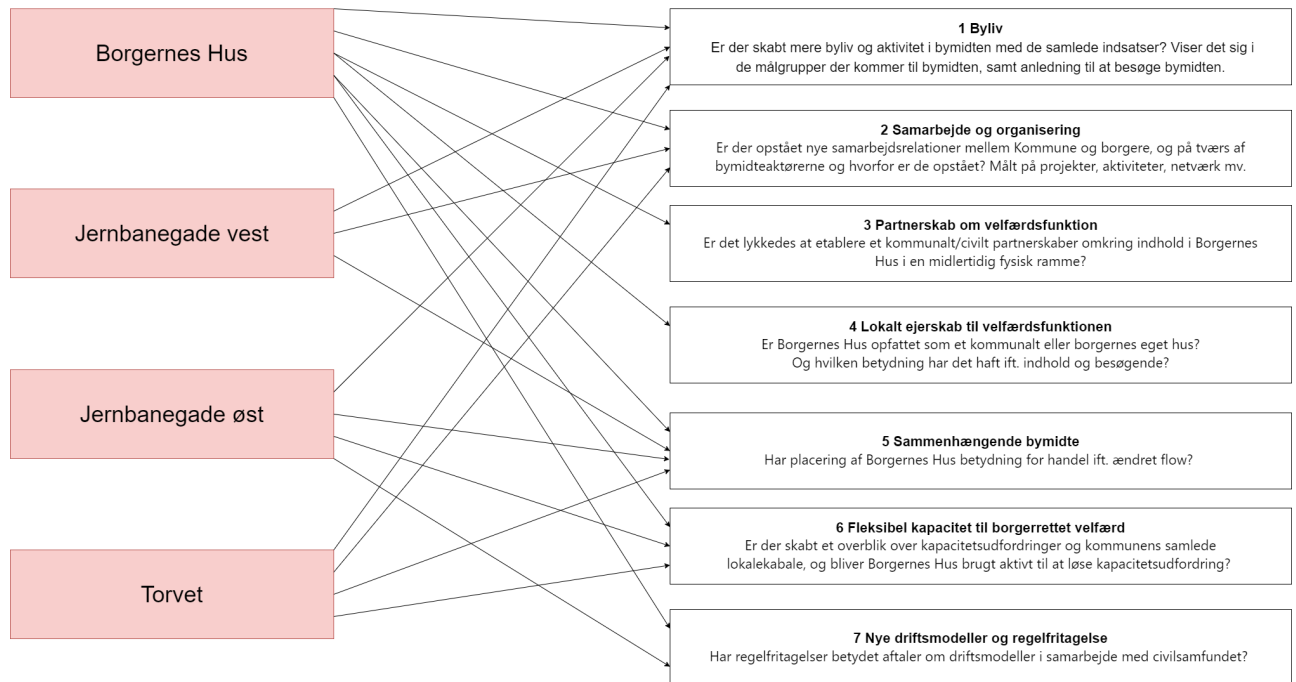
Borgernes Hus

Jernbanegade vest

Jernbanegade øst

Torvet

1 Byliv
Er der skabt mere byliv og aktivitet i bymidten med de samlede indsatser? Viser det sig i de målgrupper der kommer til bymidten, samt anledning til at besøge bymidten.

2 Samarbejde og organisering
Er der opstået nye samarbejdsrelationer mellem Kommune og borgere, og på tværs af bymidteaktørerne og hvorfor er de opstået? Målt på projekter, aktiviteter, netværk mv.

3 Partnerskab om velfærdsfunktion
Er det lykkedes at etablere et kommunalt/civilt partnerskaber omkring indhold i Borgernes Hus i en midlertidig fysisk ramme?

4 Lokalt ejerskab til velfærdsfunktionen
Er Borgernes Hus opfattet som et kommunalt eller borgernes eget hus? Og hvilken betydning har det haft ift. indhold og besøgende?

5 Sammenhængende bymidte
Har placering af Borgernes Hus betydning for handel ift. ændret flow?

6 Fleksibel kapacitet til borgerrettet velfærd
Er der skabt et overblik over kapacitetsudfordringer og kommunens samlede lokalekabale, og bliver Borgernes Hus brugt aktivt til at løse kapacitetsudfordring?

7 Nye driftsmodeller og regelfritagelse
Har regelfritagelser betydet aftaler om driftsmodeller i samarbejde med civilsamfundet?